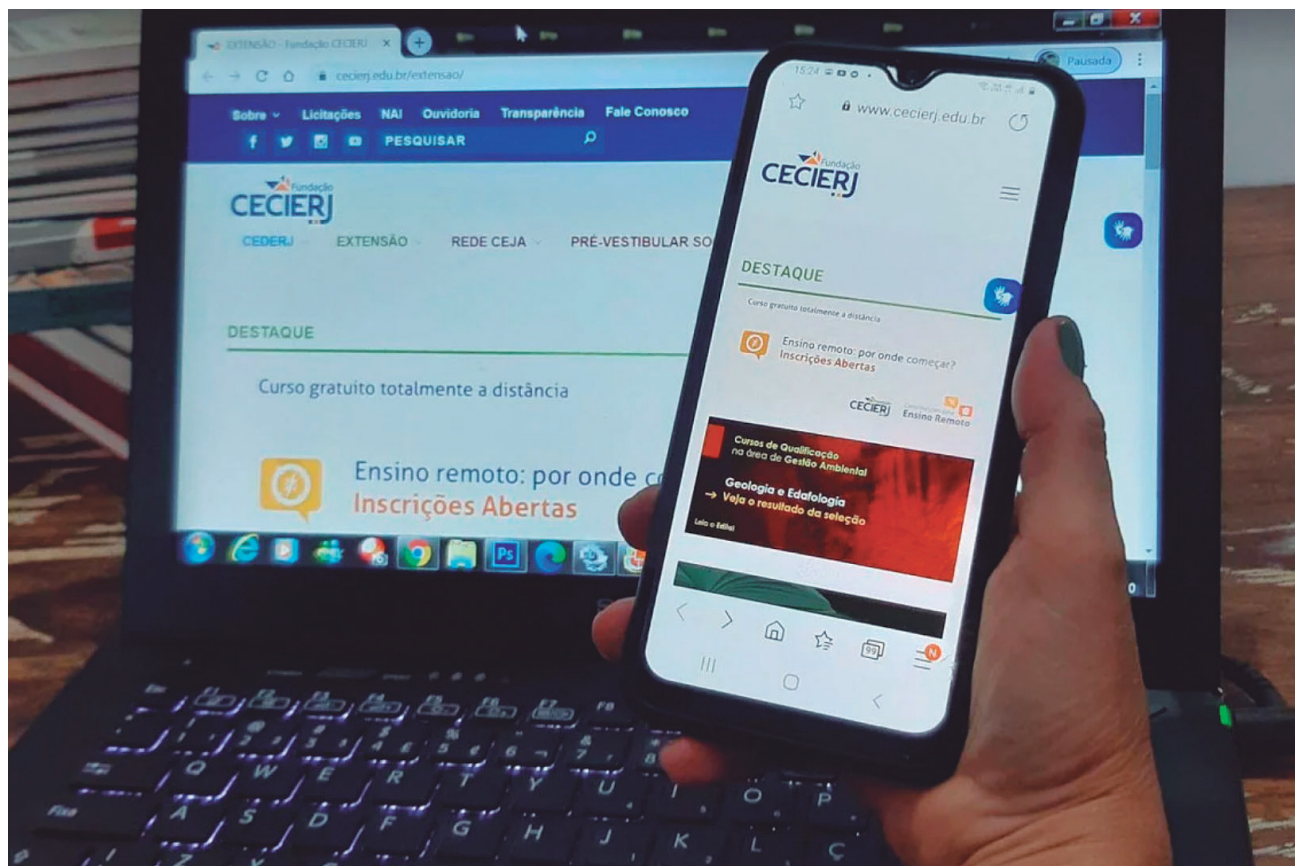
EXTENSÃO - Fundação CECIERJ

cecierj.edu.br/extensao/

Pausada

Sobre Licitações NAI Ouvidoria Transparência Fale Conosco

PESQUISAR

Fundação CECIERJ

CEDERJ EXTENSÃO REDE CEJA PRÉ-VESTIBULAR SO

DESTAQUE

Curso gratuito totalmente a distância

Ensino remoto: por onde co

Inscrições Abertas

15:24

www.cecierj.edu.br

Fundação CECIERJ

DESTAQUE

Curso gratuito totalmente a distância

Ensino remoto: por onde começar?

Inscrições Abertas

CECIERJ Ensino Remoto

Cursos de Qualificação na área de Gestão Ambiental

Geologia e Edafologia

→ Veja o resultado da seleção

Leia o Edital

Q W E R T Y U I O P

A S D F G H J K L Ç

Fixa